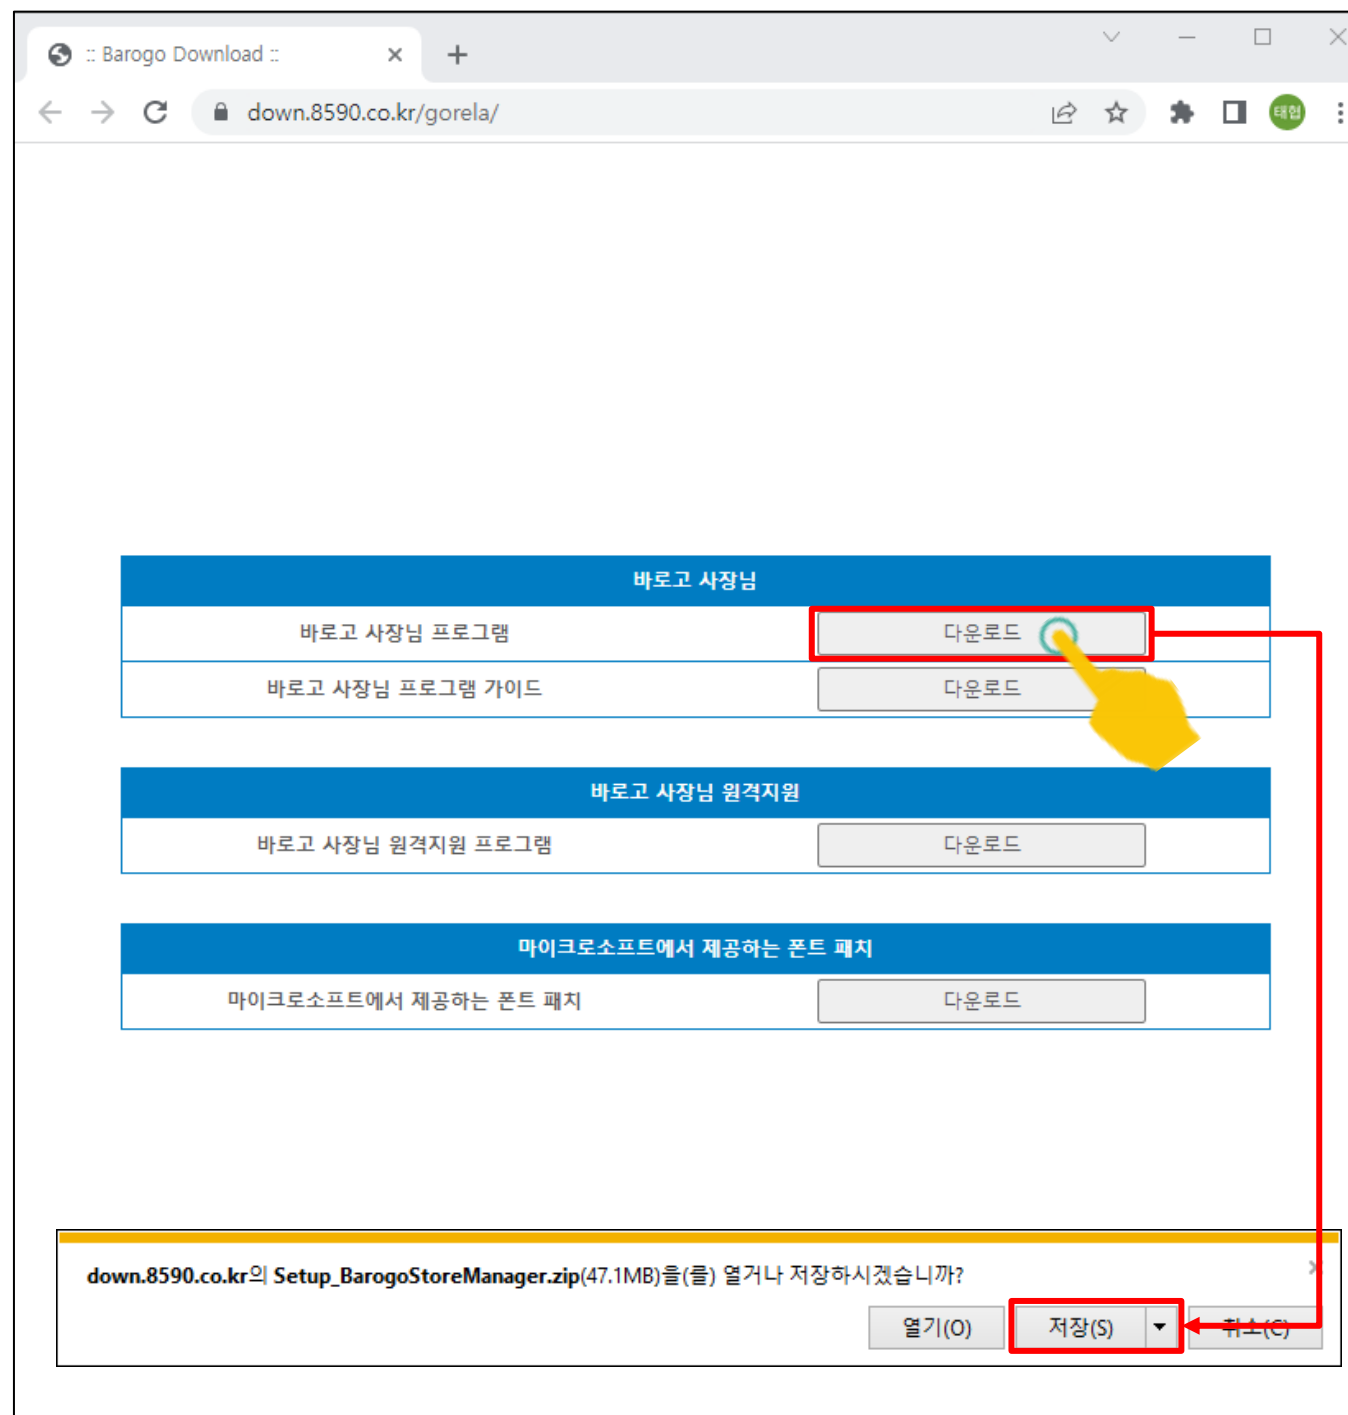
:: Barogo Download ::

down.8590.co.kr/gorela/

태협

| 바로고 사장님 | |
|---|---|
| 바로고 사장님 프로그램 | 다운로드 |
| 바로고 사장님 프로그램 가이드 | 다운로드 |

| 바로고 사장님 원격지원 | |
|---|---|
| 바로고 사장님 원격지원 프로그램 | 다운로드 |

| 마이크로소프트에서 제공하는 폰트 패치 | |
|---|---|
| 마이크로소프트에서 제공하는 폰트 패치 | 다운로드 |

down.8590.co.kr의 Setup_BarogoStoreManager.zip(47.1MB)을(를) 열거나 저장하시겠습니까?

열기(O) 저장(S) 취소(C)